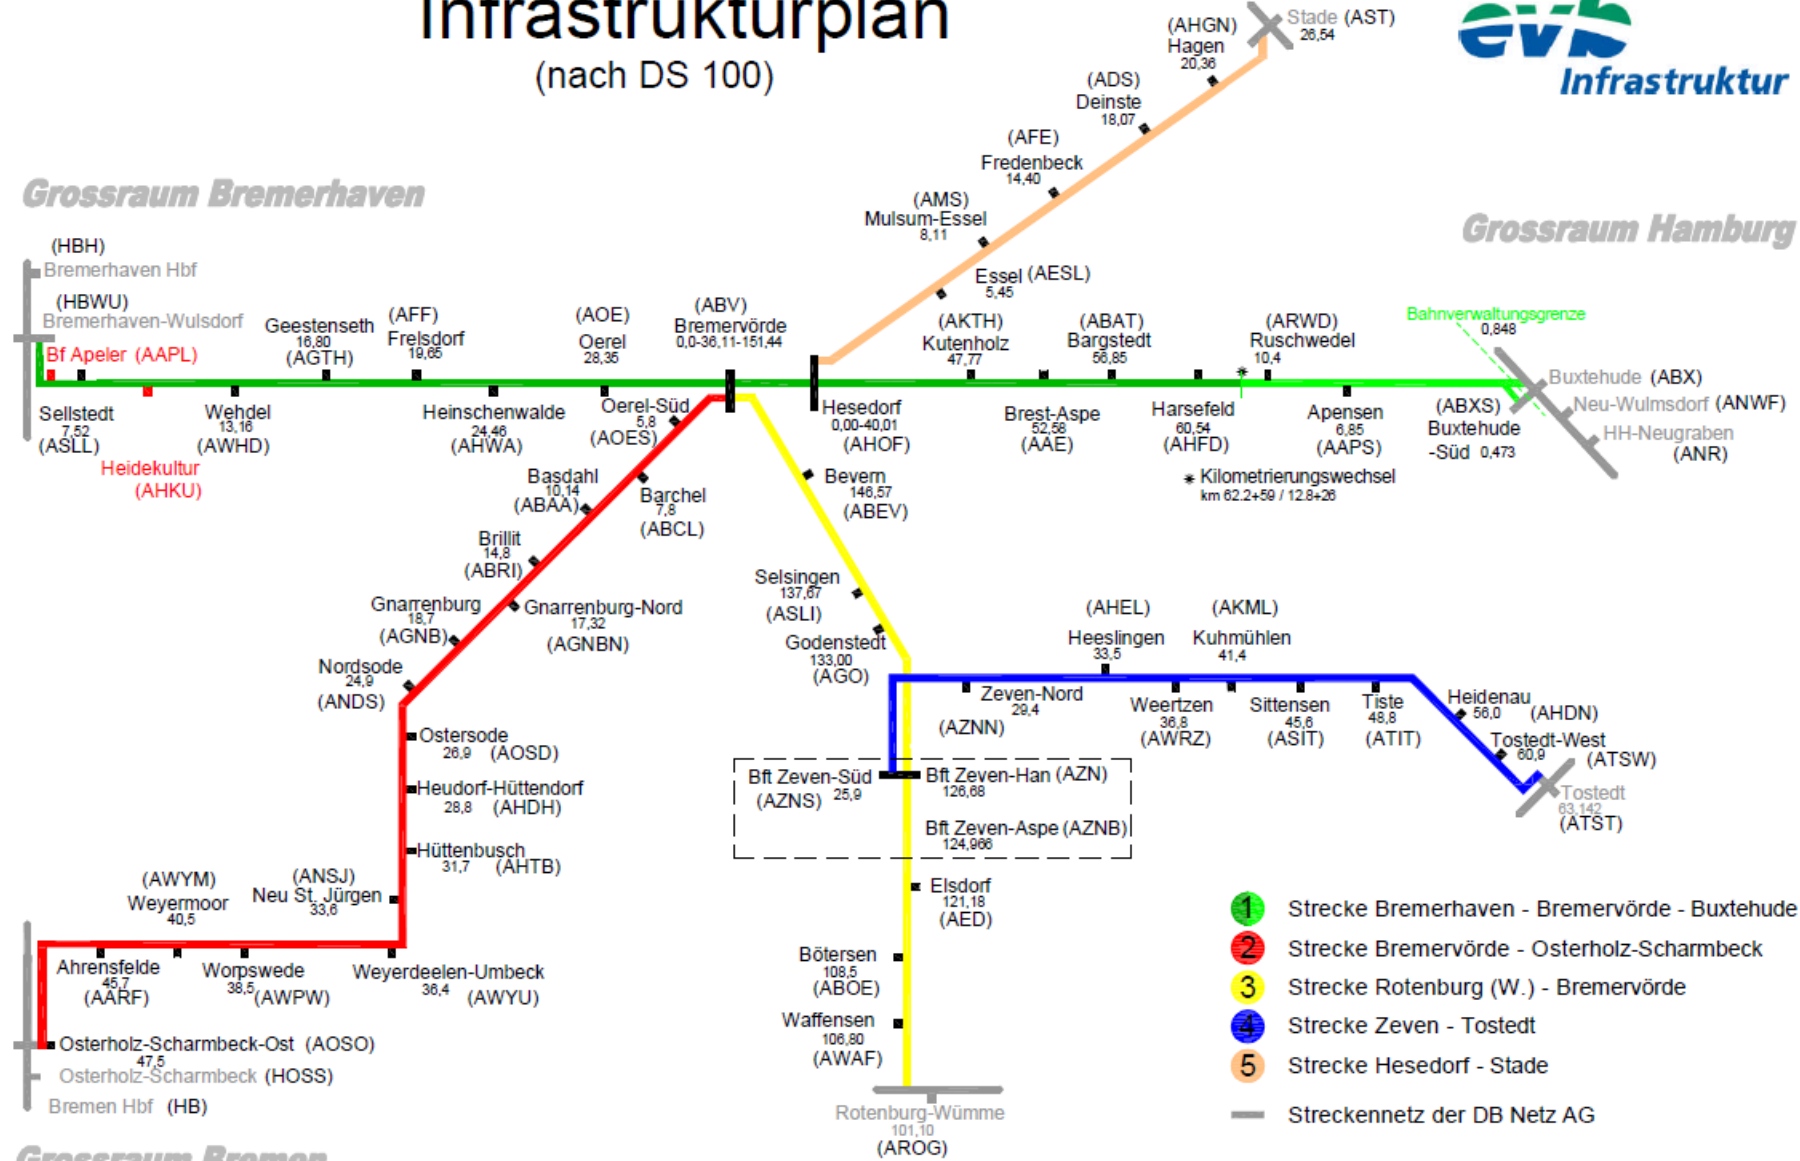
Infrastrukturplan
(nach DS 100)

evb
Infrastruktur

Grossraum Bremerhaven

Grossraum Hamburg

(AHGN)
Hagen
20,36

Stade (AST)
26,54

(ADS)
Deinste
18,07

(AFE)
Fredenbeck
14,40

(AMS)
Mulsum-Essel
8,11

Essel (AESL)
5,45

(HBH)
Bremerhaven Hbf

(HBWU)
Bremerhaven-Wulsdorf

Bf Apeler (AAPL)

Geestenseth
16,80
(AGTH)

(AFF)
Frelsdorf
19,65

(AOE)
Oerel
28,35

(ABV)
Bremervörde
0,0-36,11-151,44

(AKTH)
Kutenholz
47,77

(ABAT)
Bargstedt
56,85

(ARWD)
Ruschwedel
10,4

Bahnverwaltungsgrenze
0,848

Buxtehude (ABX)

Neu-Wulmsdorf (ANWF)

HH-Neugraben
(ANR)

(ABXS)
Buxtehude
-Süd 0,473

Sellstedt
7,52
(ASLL)

Heidekultur
(AHKU)

Wehdel
13,16
(AWHD)

Heinschenwalde
24,46
(AHWA)

Oerel-Süd
5,8
(AOES)

Hesedorf
0,00-40,01
(AHOF)

Brest-Aspe
52,58
(AAE)

Harsefeld
60,54
(AHFD)

Apensen
6,85
(AAPS)

* Kilometrierungswechsel
km 62,2+59 / 12,8+26

Basdahl
10,14
(ABAA)

Barchel
7,8
(ABCL)

Bevern
146,57
(ABEV)

Brillit
14,8
(ABRI)

Gnarrenburg
18,7
(AGNB)

Gnarrenburg-Nord
17,32
(AGNBN)

Selsingen
137,67
(ASLI)

Godenstedt
133,00
(AGO)

Nordsode
24,9
(ANDS)

(AHEL)
Heeslingen
33,5

(AKML)
Kuhmühlen
41,4

Zeven-Nord
29,4
(AZNN)

Weertzen
36,8
(AWRZ)

Sittensen
45,6
(ASIT)

Tiste
48,8
(ATIT)

Heidenau
56,0 (AHDN)

Tostedt-West
60,9 (ATSW)

Tostedt
63,142
(ATST)

Ostersode
26,9 (AOSD)

Heudorf-Hüttendorf
28,8 (AHDH)

Hüttenbusch
31,7 (AHTB)

Bft Zeven-Süd
(AZNS) 25,9

Bft Zeven-Han (AZN)
126,68

Bft Zeven-Aspe (AZNB)
124,966

(AWYM)
Weyermoor
40,5

(ANSJ)
Neu St. Jürgen
33,6

Elsdorf
121,18
(AED)

Ahrensfelde
45,7
(AARF)

Worpswede
38,5 (AWPW)

Weyerdeelen-Umbeck
36,4 (AWYU)

Bötersen
108,5
(ABOE)

Waffensen
106,80
(AWAF)

Osterholz-Scharmbeck-Ost (AOSO)
47,5
Osterholz-Scharmbeck (HOSS)

Bremen Hbf (HB)

Rotenburg-Wümme
101,10
(AROG)

Grossraum Bremen

1 Strecke Bremerhaven - Bremervörde - Buxtehude
2 Strecke Bremervörde - Osterholz-Scharmbeck
3 Strecke Rotenburg (W.) - Bremervörde
4 Strecke Zeven - Tostedt
5 Strecke Hesedorf - Stade
Streckennetz der DB Netz AG